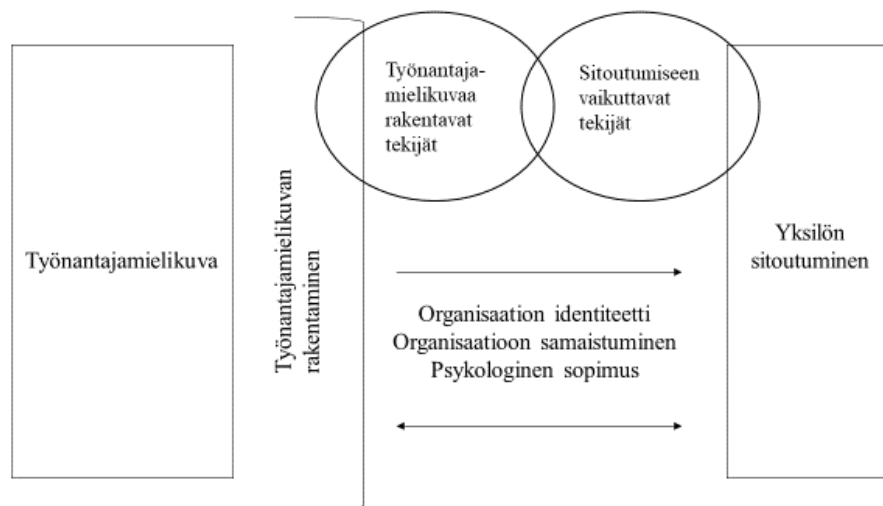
Työnantajamielikuva

Työnantajamielikuvan rakentaminen

Työnantajamielikuvaa rakentavat tekijät

Sitoutumiseen vaikuttavat tekijät

Organisaation identiteetti
Organisaatioon samaistuminen
Psykologinen sopimus

Yksilön sitoutuminen